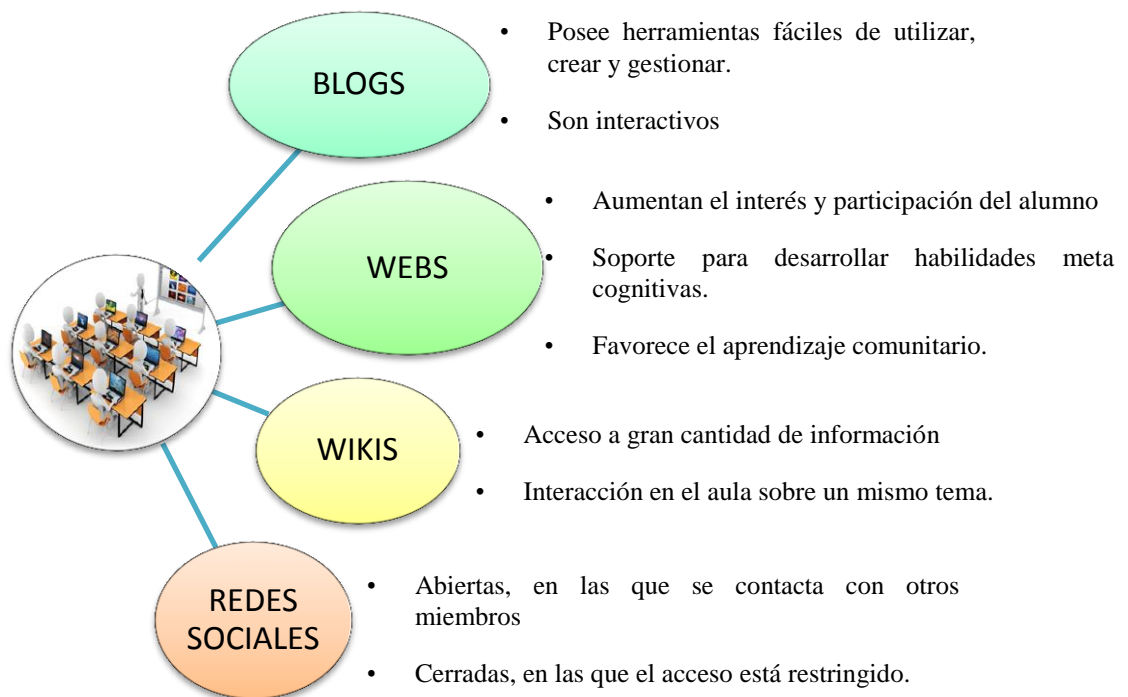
BLOGS

• Posee herramientas fáciles de utilizar, crear y gestionar.

• Son interactivos

WEBS

• Aumentan el interés y participación del alumno

• Soporte para desarrollar habilidades meta cognitivas.

• Favorece el aprendizaje comunitario.

WIKIS

• Acceso a gran cantidad de información

• Interacción en el aula sobre un mismo tema.

REDES SOCIALES

• Abiertas, en las que se contacta con otros miembros

• Cerradas, en las que el acceso está restringido.